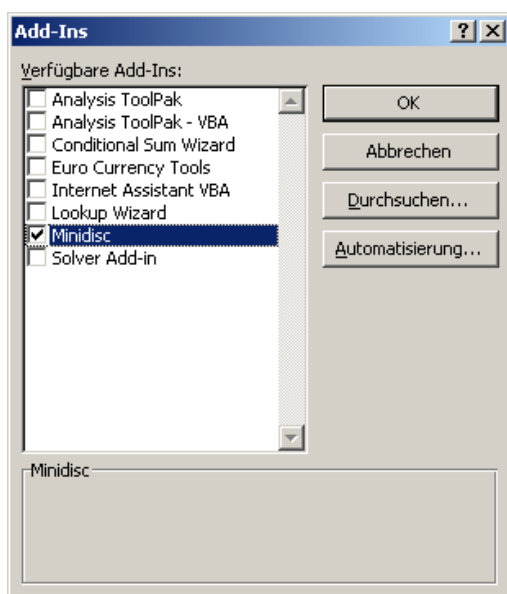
Add-Ins

?

X

Verfügbare Add-Ins:

Analysis ToolPak
Analysis ToolPak - VBA
Conditional Sum Wizard
Euro Currency Tools
Internet Assistant VBA
Lookup Wizard
Minidisc
Solver Add-in

OK

Abbrechen

Durchsuchen...

Automatisierung...

Minidisc